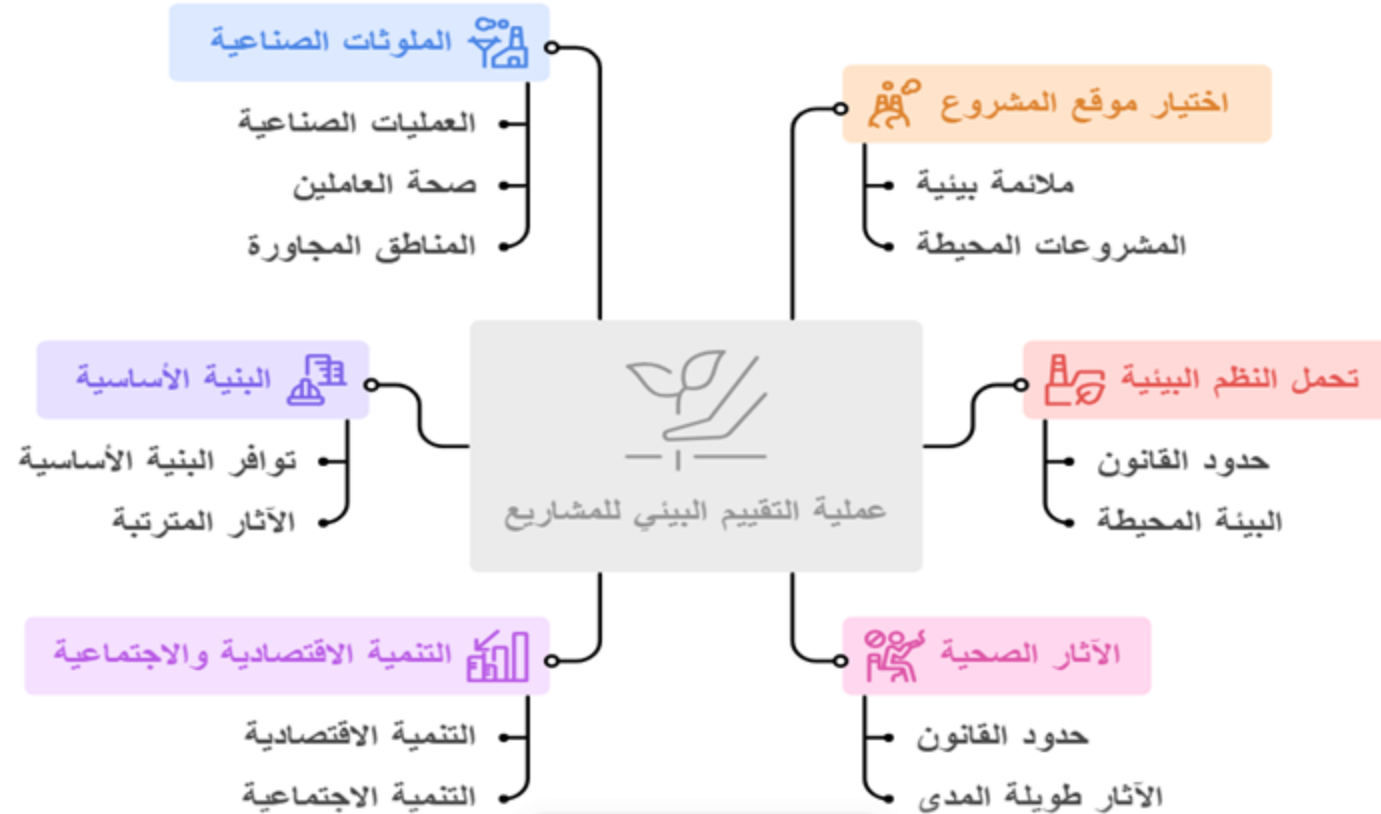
عملية التقييم البيئي للمشاريع

الملوثات الصناعية
العمليات الصناعية
صحة العاملين
المناطق المجاورة

اختيار موقع المشروع
ملائمة بيئية
المشروعات المحيطة

البنية الأساسية
توافر البنية الأساسية
الآثار المترتبة

تحمل النظم البيئية
حدود القانون
البيئة المحيطة

التنمية الاقتصادية والاجتماعية
التنمية الاقتصادية
التنمية الاجتماعية

الآثار الصحية
حدود القانون
الآثار طويلة المدى